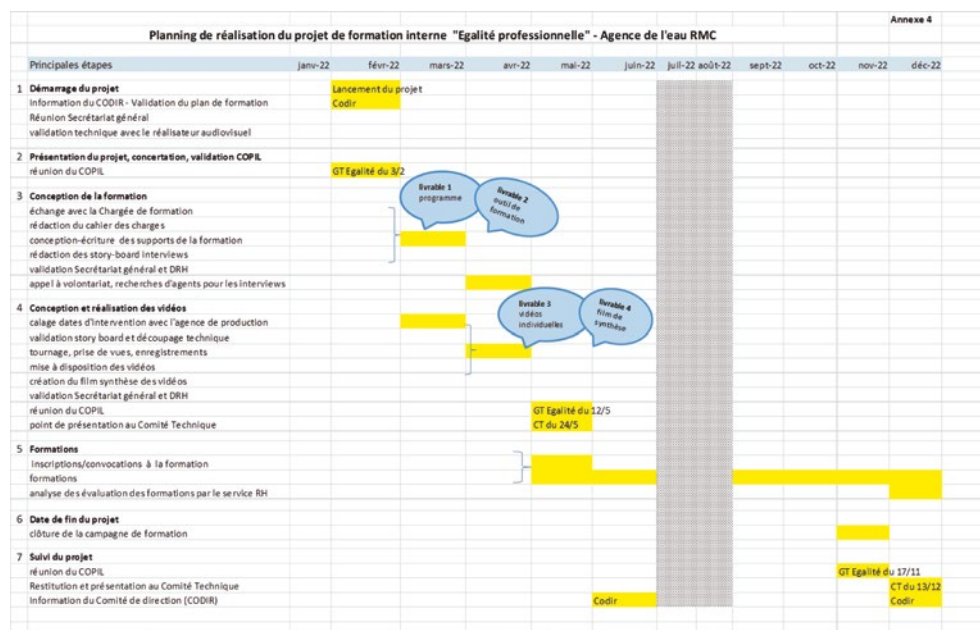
Annexe 4

Planning de réalisation du projet de formation interne "Egalité professionnelle" - Agence de l'eau RMC

| | Principales étapes | janv-22 | févr-22 | mars-22 | avr-22 | mai-22 | juin-22 | juil-22 | août-22 | sept-22 | oct-22 | nov-22 | déc-22 |
|---|---|---|---|---|---|---|---|---|---|---|---|---|---|
| 1 | Démarrage du projet | | Lancement du projet | | | | | | | | | | |
| | Information du CODIR - Validation du plan de formation | | Codir | | | | | | | | | | |
| | Réunion Secrétariat général | | | | | | | | | | | | |
| | validation technique avec le réalisateur audiovisuel | | | | | | | | | | | | |
| 2 | Présentation du projet, concertation, validation COPIL | | | | | | | | | | | | |
| | réunion du COPIL | | GT Egalité du 3/2 | | | | | | | | | | |
| 3 | Conception de la formation | | | | | | | | | | | | |
| | échange avec la Chargée de formation | | | | | | | | | | | | |
| | rédaction du cahier des charges | | | | | | | | | | | | |
| | conception-écriture des supports de la formation | | | | | | | | | | | | |
| | rédaction des story-board interviews | | | | | | | | | | | | |
| | validation Secrétariat général et DRH | | | | | | | | | | | | |
| | appel à volontariat, recherches d'agents pour les interviews | | | | | | | | | | | | |
| 4 | Conception et réalisation des vidéos | | | | | | | | | | | | |
| | calage dates d'intervention avec l'agence de production | | | | | | | | | | | | |
| | validation story board et découpage technique | | | | | | | | | | | | |
| | tournage, prise de vues, enregistrements | | | | | | | | | | | | |
| | mise à disposition des vidéos | | | | | | | | | | | | |
| | création du film synthèse des vidéos | | | | | | | | | | | | |
| | validation Secrétariat général et DRH | | | | | | | | | | | | |
| | réunion du COPIL | | | | | GT Egalité du 12/5 | | | | | | | |
| | point de présentation au Comité Technique | | | | | CT du 24/5 | | | | | | | |
| 5 | Formations | | | | | | | | | | | | |
| | Inscriptions/convocations à la formation | | | | | | | | | | | | |
| | formations | | | | | | | | | | | | |
| | analyse des évaluation des formations par le service RH | | | | | | | | | | | | |
| 6 | Date de fin du projet | | | | | | | | | | | | |
| | clôture de la campagne de formation | | | | | | | | | | | | |
| 7 | Suivi du projet | | | | | | | | | | | | |
| | réunion du COPIL | | | | | | | | | | | GT Egalité du 17/11 | |
| | Restitution et présentation au Comité Technique | | | | | | | | | | | | CT du 13/12 |
| | Information du Comité de direction (CODIR) | | | | | | Codir | | | | | | Codir |

livrable 1 programme

livrable 2 outil de formation

livrable 3 vidéos individuelles

livrable 4 film de synthèse